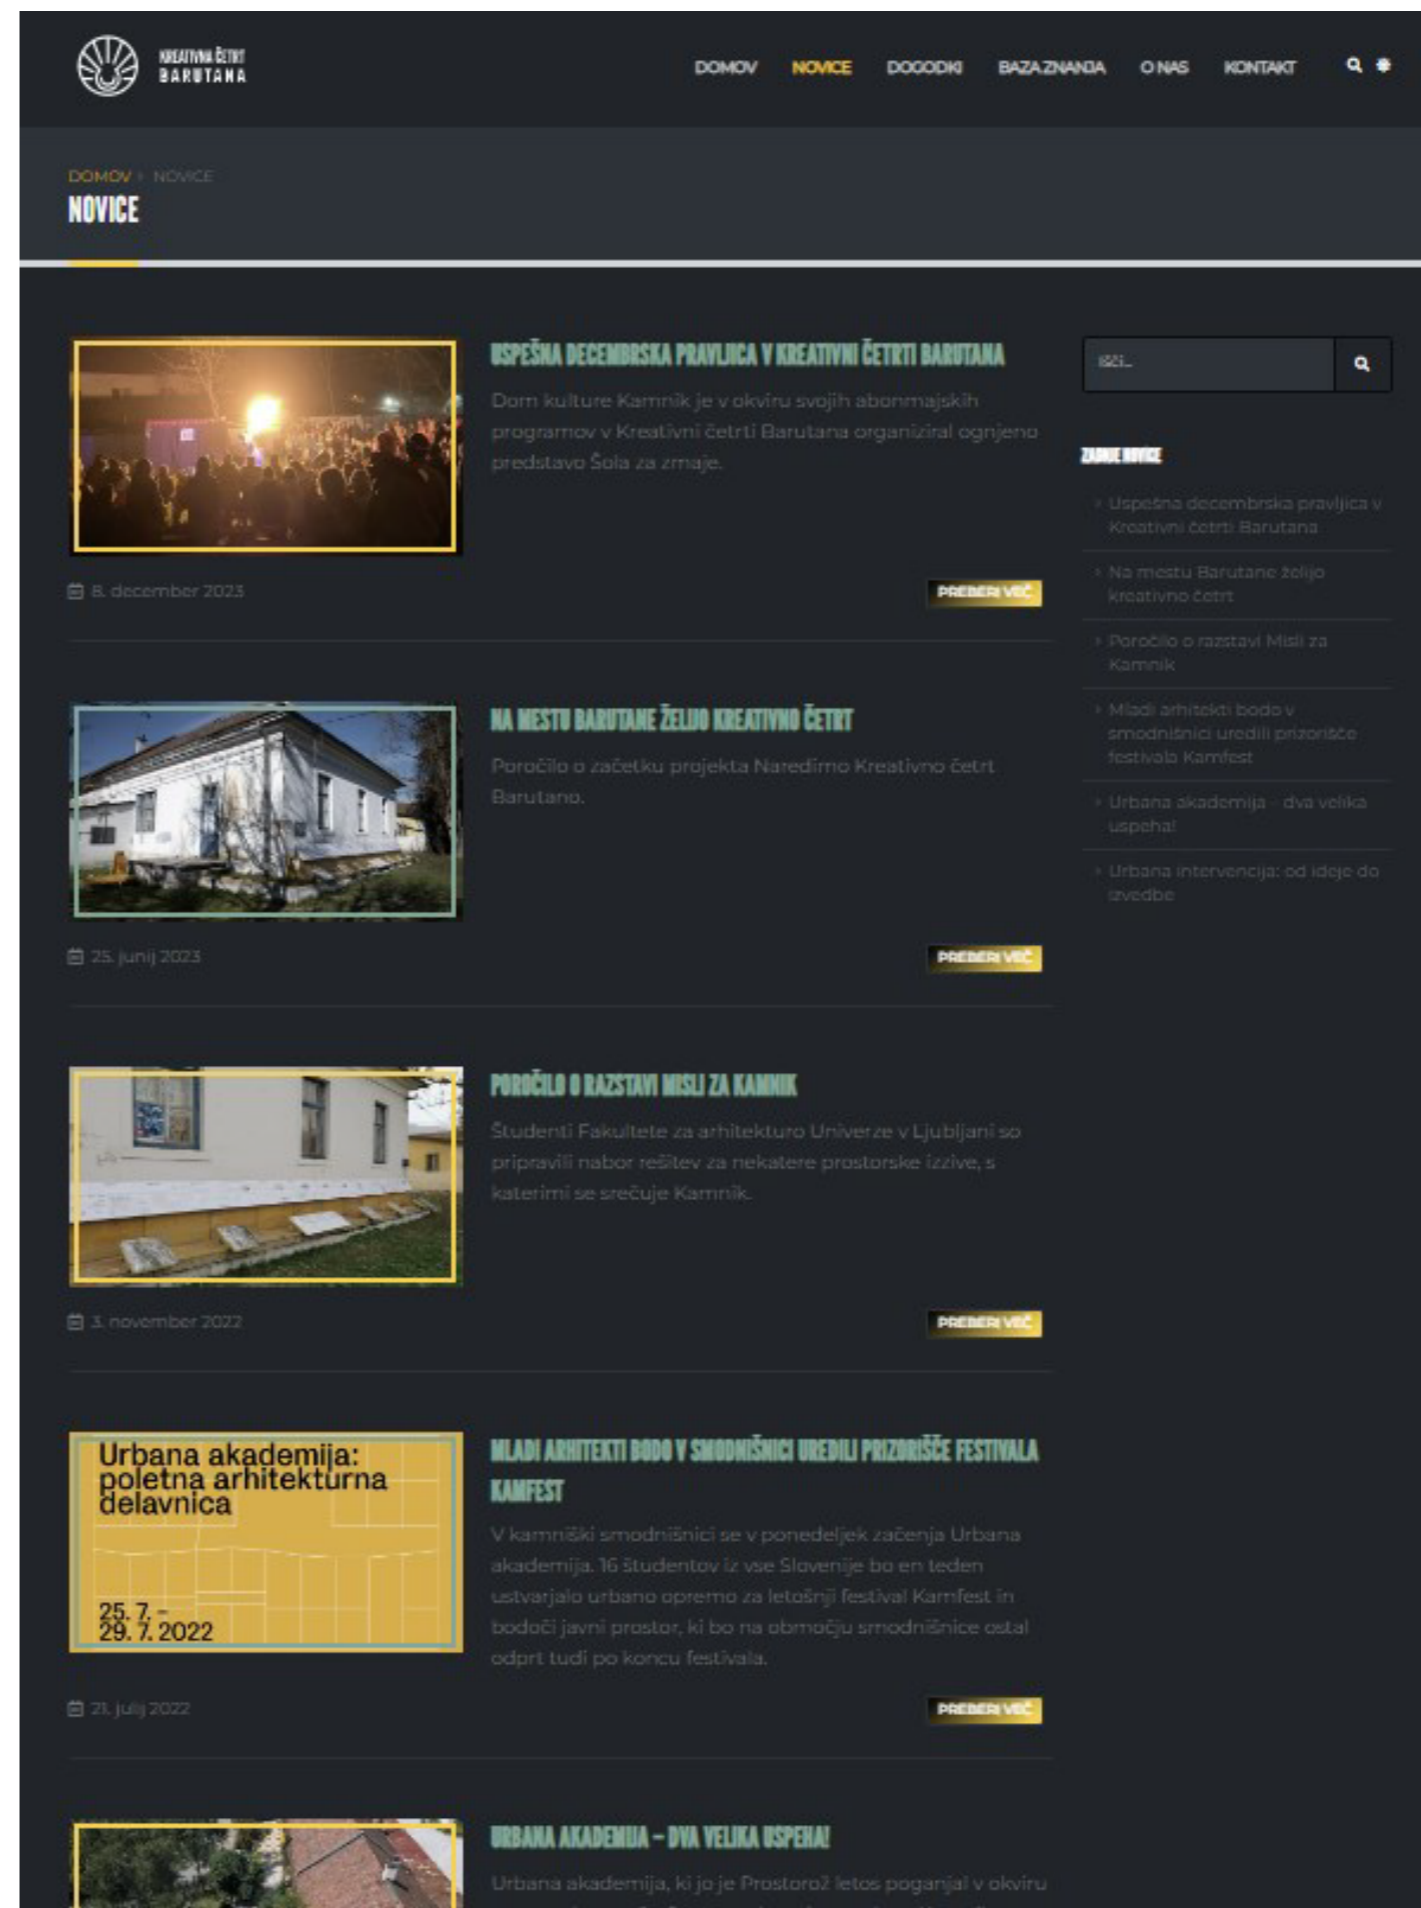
KREATIVNA ČETRT BARUTANA

DOMOV NOVICE DOGODKI BAZA ZNANJA O NAS KONTAKT

DOMOV › NOVICE

NOVICE

USPEŠNA DECEMBRSKA PRAVLJICA V KREATIVNI ČETRTI BARUTANA

Dom kulture Kamnik je v okviru svojih abonmajskih programov v Kreativni četrti Barutana organiziral ognjeno predstavo Šola za zmaje.

8. december 2023

PREBERI VEČ

NA MESTU BARUTANE ŽELIJO KREATIVNO ČETRT

Poročilo o začetku projekta Naredimo Kreativno četrt Barutana.

25. junij 2023

PREBERI VEČ

POROČILO O RAZSTAVI MISLI ZA KAMNIK

Študenti Fakultete za arhitekturo Univerze v Ljubljani so pripravili nabor rešitev za nekatere prostorske izzive, s katerimi se srečuje Kamnik.

3. november 2022

PREBERI VEČ

Urbana akademija: poletna arhitekturna delavnica

25. 7. – 29. 7. 2022

MLADI ARHITEKTI BODO V SMODNIŠNICI UREDILI PRIZORIŠČE FESTIVALA KAMFEST

V kamniški smodnišnici se v ponedeljek začenja Urbana akademija. 16 študentov iz vse Slovenije bo en teden ustvarjalo urbano opremo za letošnji festival Kamfest in bodoči javni prostor, ki bo na območju smodnišnice ostal odprt tudi po koncu festivala.

21. julij 2022

PREBERI VEČ

URBANA AKADEMIJA – DVA VELIKA USPEHA!

Urbana akademija, ki jo je Prostoroż letos poganjal v okviru

Išči...

ZADNJE NOVICE

Uspešna decembrska pravljica v Kreativni četrti Barutana

Na mestu Barutane želijo kreativno četrt

Poročilo o razstavi Misli za Kamnik

Mladi arhitekti bodo v smodnišnici uredili prizorišče festivala Kamfest

Urbana akademija - dva velika uspeha!

Urbana intervencija: od ideje do izvedbe